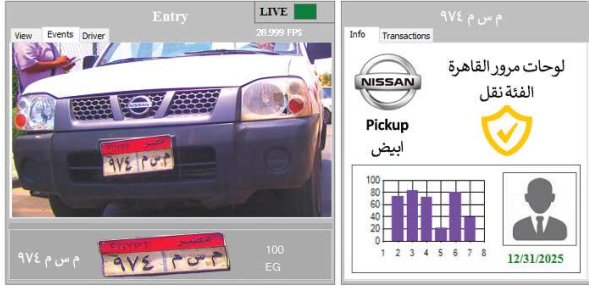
Entry
LIVE
View Events Driver
28.999 FPS
EGYPT مصر
م س م ٩٧٤
م س م ٩٧٤
EGYPT مصر
م س م ٩٧٤
100
EG

م س م ٩٧٤
Info Transactions
NISSAN
لوحات مرور القاهرة
الفئة نقل
Pickup
ابيض
100
80
60
40
20
0
1 2 3 4 5 6 7 8
12/31/2025